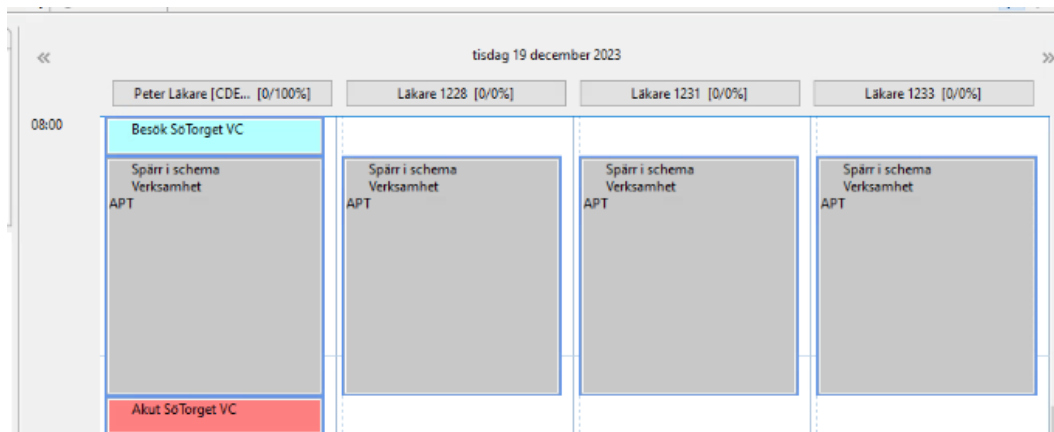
«

tisdag 19 december 2023

»

Peter Läkare [CDE... [0/100%]

Läkare 1228 [0/0%]

Läkare 1231 [0/0%]

Läkare 1233 [0/0%]

08:00

Besök SöTorget VC

Spärr i schema
Verksamhet
APT

Spärr i schema
Verksamhet
APT

Spärr i schema
Verksamhet
APT

Spärr i schema
Verksamhet
APT

Akut SöTorget VC